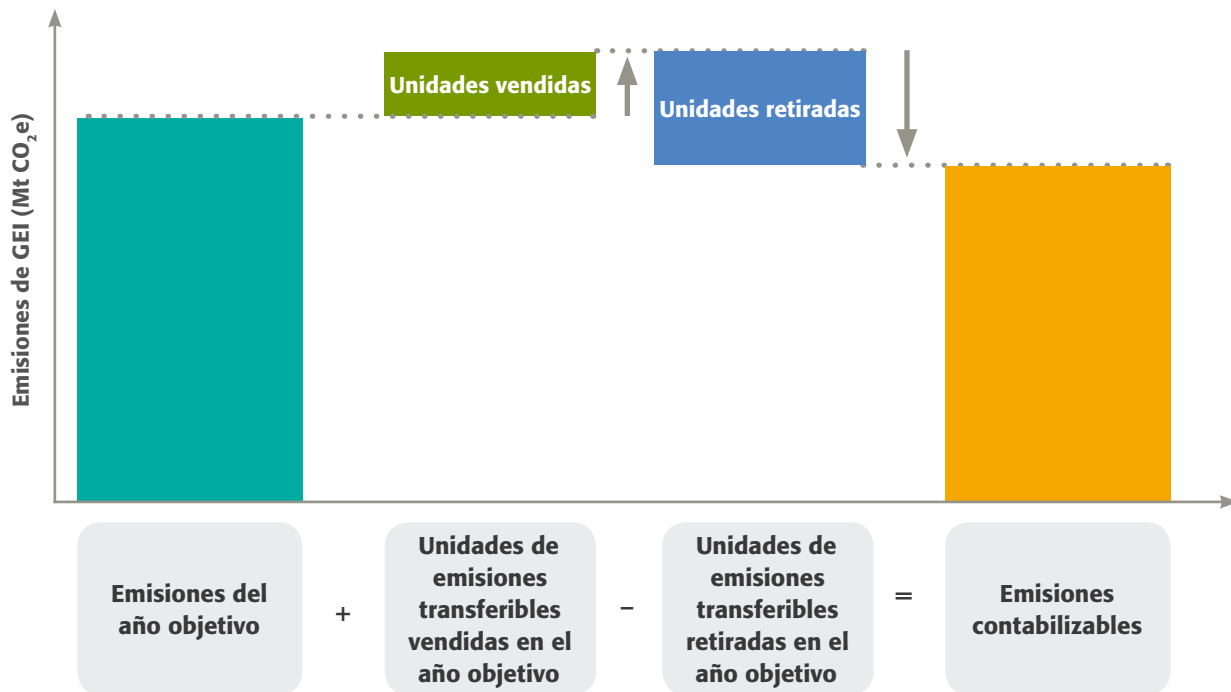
Emisiones de GEI (Mt $CO_2$e)

Unidades vendidas

Unidades retiradas

Emisiones del año objetivo

+

Unidades de emisiones transferibles vendidas en el año objetivo

−

Unidades de emisiones transferibles retiradas en el año objetivo

=

Emisiones contabilizables